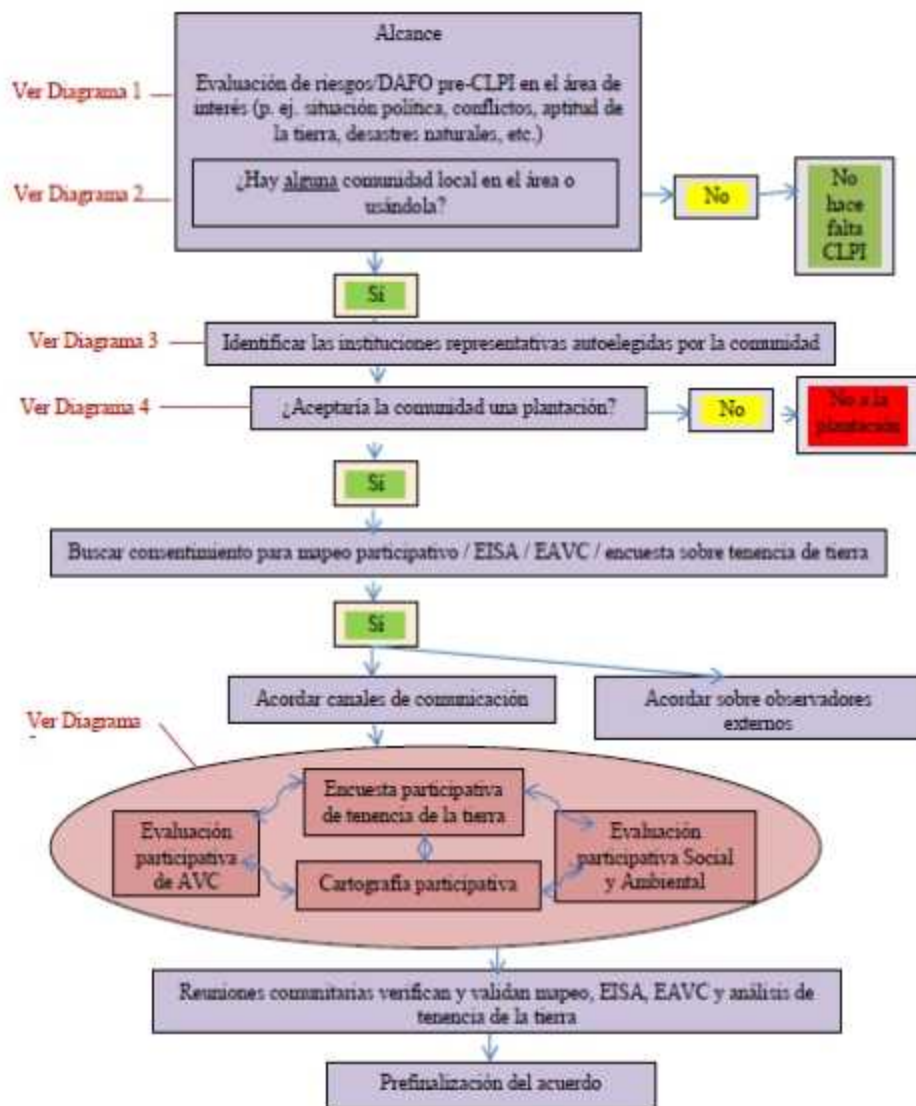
Alcance

Evaluación de riesgos/DAFO pre-CLPI en el área de interés (p. ej. situación política, conflictos, aptitud de la tierra, desastres naturales, etc.)

Ver Diagrama 1

Ver Diagrama 2

¿Hay alguna comunidad local en el área o usándola?

No

No hace falta CLPI

Sí

Ver Diagrama 3

Identificar las instituciones representativas autoelegidas por la comunidad

Ver Diagrama 4

¿Aceptaría la comunidad una plantación?

No

No a la plantación

Sí

Buscar consentimiento para mapeo participativo / EISA / EAVC / encuesta sobre tenencia de tierra

Sí

Acordar canales de commnicación

Acordar sobre observadores externos

Ver Diagrama

Encuesta participativa de tenencia de la tierra

Evaluación participativa de AVC

Evaluación participativa Social y Ambiental

Cartografía participativa

Reuniones comunitarias verifican y validan mapeo, EISA, EAVC y análisis de tenencia de la tierra

Prefinalización del acuerdo